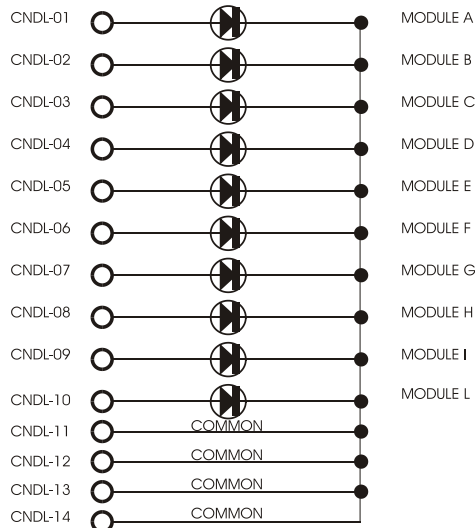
CNDL-01
MODULE A
CNDL-02
MODULE B
CNDL-03
MODULE C
CNDL-04
MODULE D
CNDL-05
MODULE E
CNDL-06
MODULE F
CNDL-07
MODULE G
CNDL-08
MODULE H
CNDL-09
MODULE I
CNDL-10
MODULE L
CNDL-11
COMMON
CNDL-12
COMMON
CNDL-13
COMMON
CNDL-14
COMMON